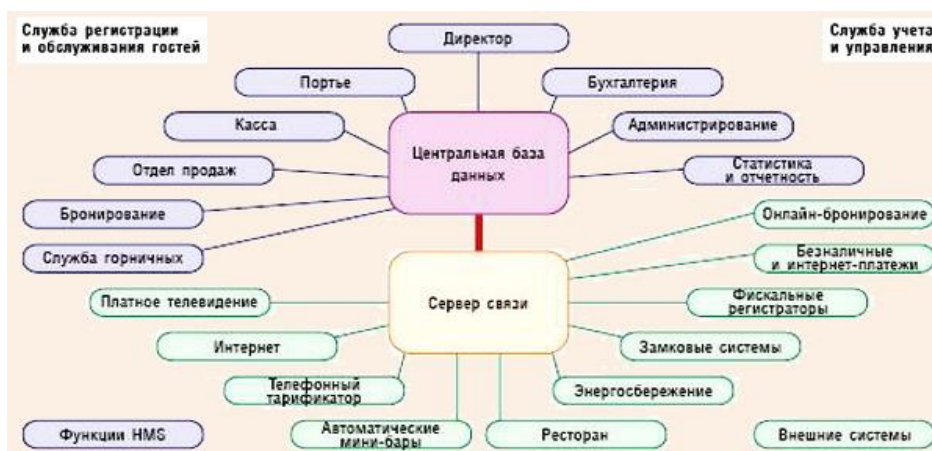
Служба регистрации и обслуживания гостей

Служба учета и управления

Директор

Портье

Бухгалтерия

Касса

Администрирование

Отдел продаж

Центральная база данных

Статистика и отчетность

Бронирование

Служба горничных

Онлайн-бронирование

Безналичные и интернет-платежи

Платное телевидение

Сервер связи

Фискальные регистраторы

Интернет

Замковые системы

Телефонный тарификатор

Энергосбережение

Функции HMS

Автоматические мини-бары

Ресторан

Внешние системы